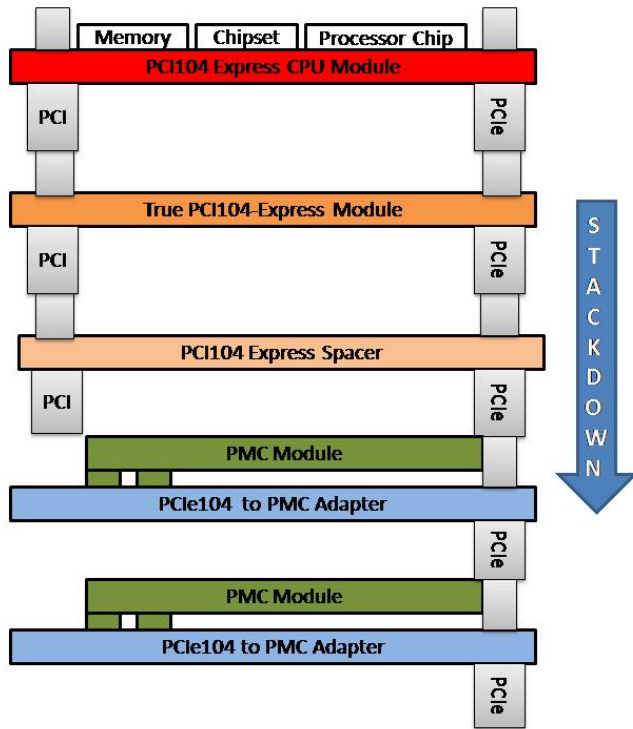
Memory
Chipset
Processor Chip
PCI104 Express CPU Module
PCI
PCIe
True PCI104-Express Module
PCI
PCIe
STACKDOWN
PCI104 Express Spacer
PCI
PCIe
PMC Module
PCIe104 to PMC Adapter
PCIe
PMC Module
PCIe104 to PMC Adapter
PCIe